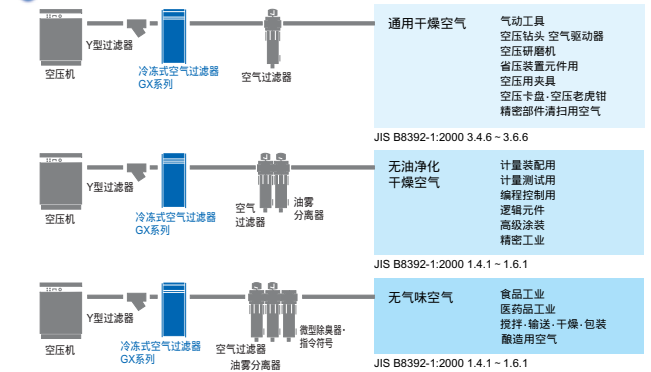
Y型过滤器

空压机

冷冻式空气过滤器 GX系列

空气过滤器

通用干燥空气

气动工具
空压钻头 空气驱动器
空压研磨机
省压装置元件用
空压用夹具
空压卡盘·空压老虎钳
精密部件清扫用空气

JIS B8392-1:2000 3.4.6 ~ 3.6.6

Y型过滤器

空压机

冷冻式空气过滤器 GX系列

空气过滤器

油雾分离器

无油净化干燥空气

计量装配用
计量测试用
编程控制用
逻辑元件
高级涂装
精密工业

JIS B8392-1:2000 1.4.1 ~ 1.6.1

Y型过滤器

空压机

冷冻式空气过滤器 GX系列

空气过滤器

油雾分离器

微型除臭器·指令符号

无气味空气

食品工业
医药品工业
搅拌·输送·干燥·包装
酿造用空气

JIS B8392-1:2000 1.4.1 ~ 1.6.1